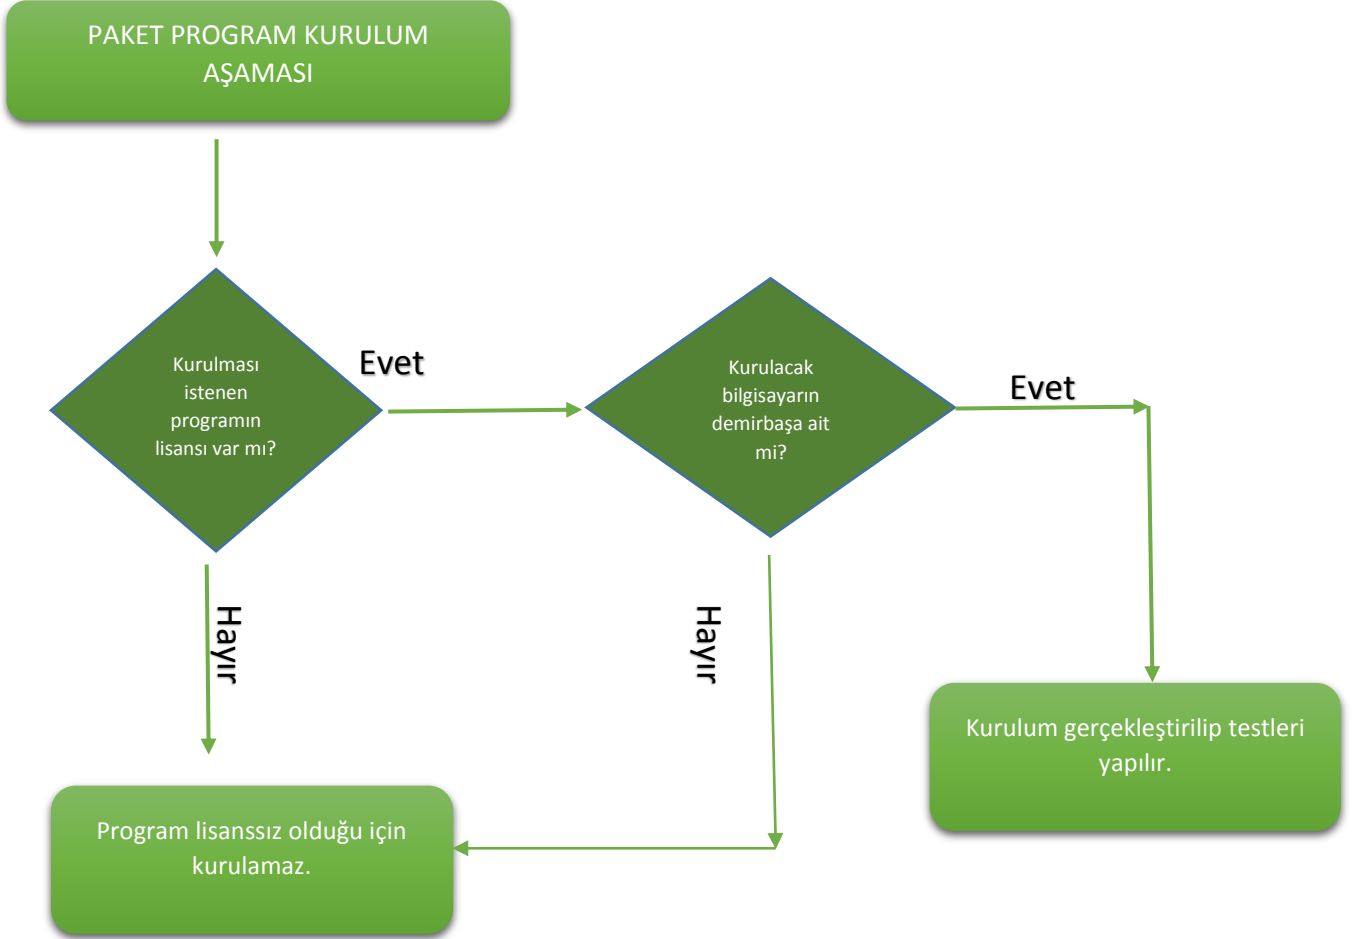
PAKET PROGRAM KURULUM AŞAMASI

Kurulması istenen programın lisansı var mı?

Evet

Kurulacak bilgisayarın demirbaşa ait mi?

Evet

Hayır

Hayır

Kurulum gerçekleştirilip testleri yapılır.

Program lisanssız olduğu için kurulamaz.